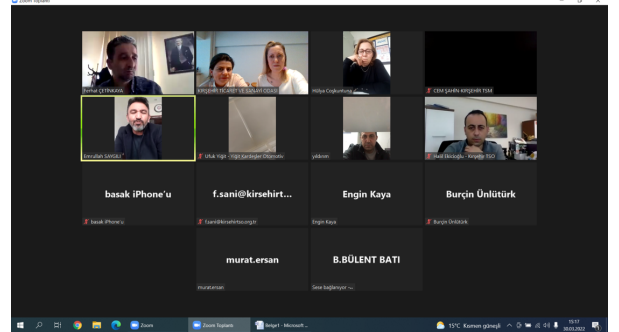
Zoom Toplantı

Ahmet ÇETİNKAYA

KIRŞEHİR TİCARET VE SANAYİ ODASI

Hülya Coşkunsu

CEM ŞAHİN KIRŞEHİR TSM

Emrullah SAYGILI

Ufuk Yiğit - Yiğit Kardeşler Otomotiv

yıldırım

Halil Ekicioğlu - Kırşehir TSO

basak iPhone'u

basak iPhone'u

f.sani@kirsehirt...

f.sani@kirsehirtso.org.tr

Engin Kaya

Engin Kaya

Burçin Ünlütürk

Burçin Ünlütürk

murat.ersan

murat.ersan

B.BÜLENT BATI

Sese bağlanıyor ...

Zoom

Zoom Toplantı

Belge1 - Microsoft ...

15°C Kısmen güneşli

15:57
30.03.2022